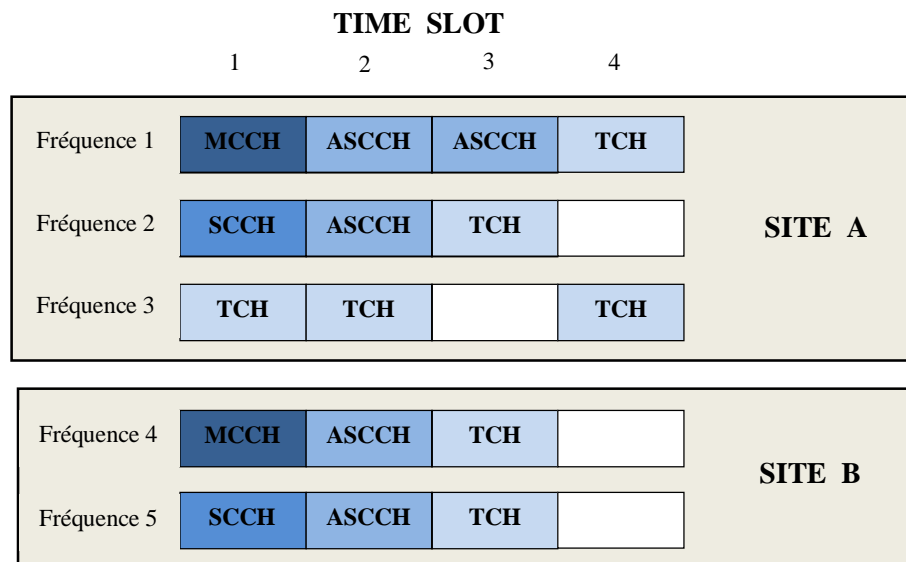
TIME SLOT

| | 1 | 2 | 3 | 4 | |
|---|---|---|---|---|---|
| Fréquence 1 | MCCH | ASCCH | ASCCH | TCH | SITE A |
| Fréquence 2 | SCCH | ASCCH | TCH | | |
| Fréquence 3 | TCH | TCH | | TCH | |

| | | | | | |
|---|---|---|---|---|---|
| Fréquence 4 | MCCH | ASCCH | TCH | | SITE B |
| Fréquence 5 | SCCH | ASCCH | TCH | | |